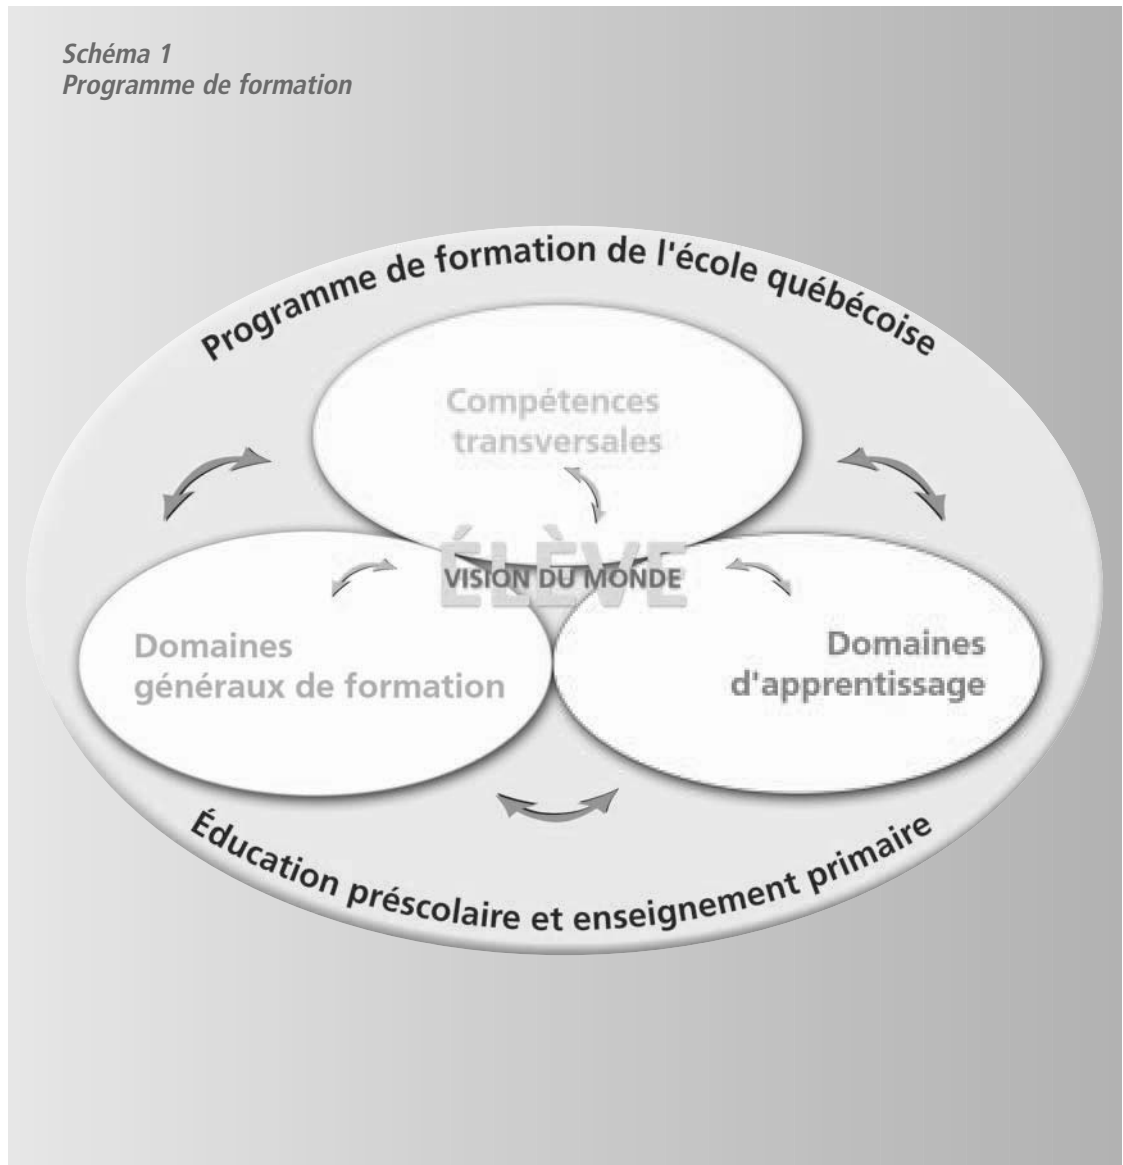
Schéma 1
Programme de formation

Programme de formation de l'école québécoise

Compétences transversales

ÉLÈVE

VISION DU MONDE

Domaines généraux de formation

Domaines d'apprentissage

Éducation préscolaire et enseignement primaire